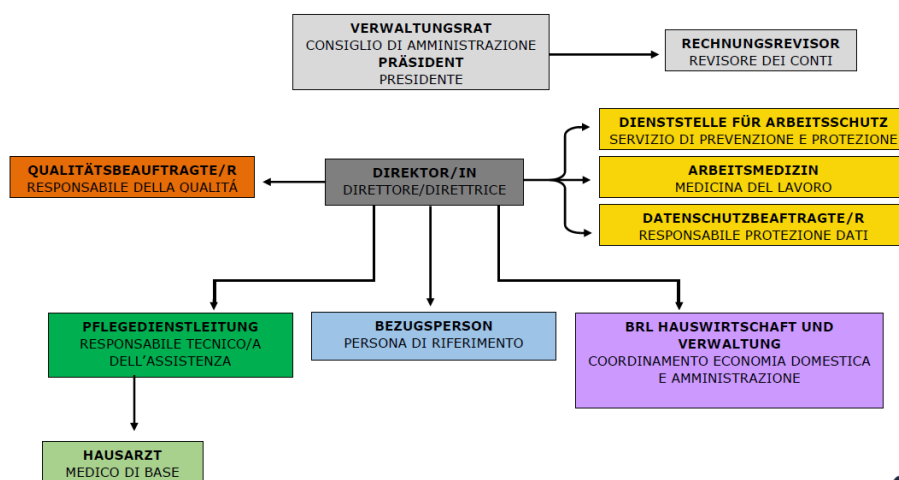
VERWALTUNGSRAT
CONSIGLIO DI AMMINISTRAZIONE
PRÄSIDENT
PRESIDENTE

RECHNUNGSREVISOR
REVISORE DEI CONTI

DIENSTSTELLE FÜR ARBEITSSCHUTZ
SERVIZIO DI PREVENZIONE E PROTEZIONE

QUALITÄTSBEAUFTRAGTE/R
RESPONSABILE DELLA QUALITÀ

DIREKTOR/IN
DIRETTORE/DIRETTRICE

ARBEITSMEDIZIN
MEDICINA DEL LAVORO

DATENSCHUTZBEAFTRAGTE/R
RESPONSABILE PROTEZIONE DATI

PFLEGEDIENSTLEITUNG
RESPONSABILE TECNICO/A DELL'ASSISTENZA

BEZUGSPERSON
PERSONA DI RIFERIMENTO

BRL HAUSWIRTSCHAFT UND VERWALTUNG
COORDINAMENTO ECONOMIA DOMESTICA E AMMINISTRAZIONE

HAUSARZT
MEDICO DI BASE